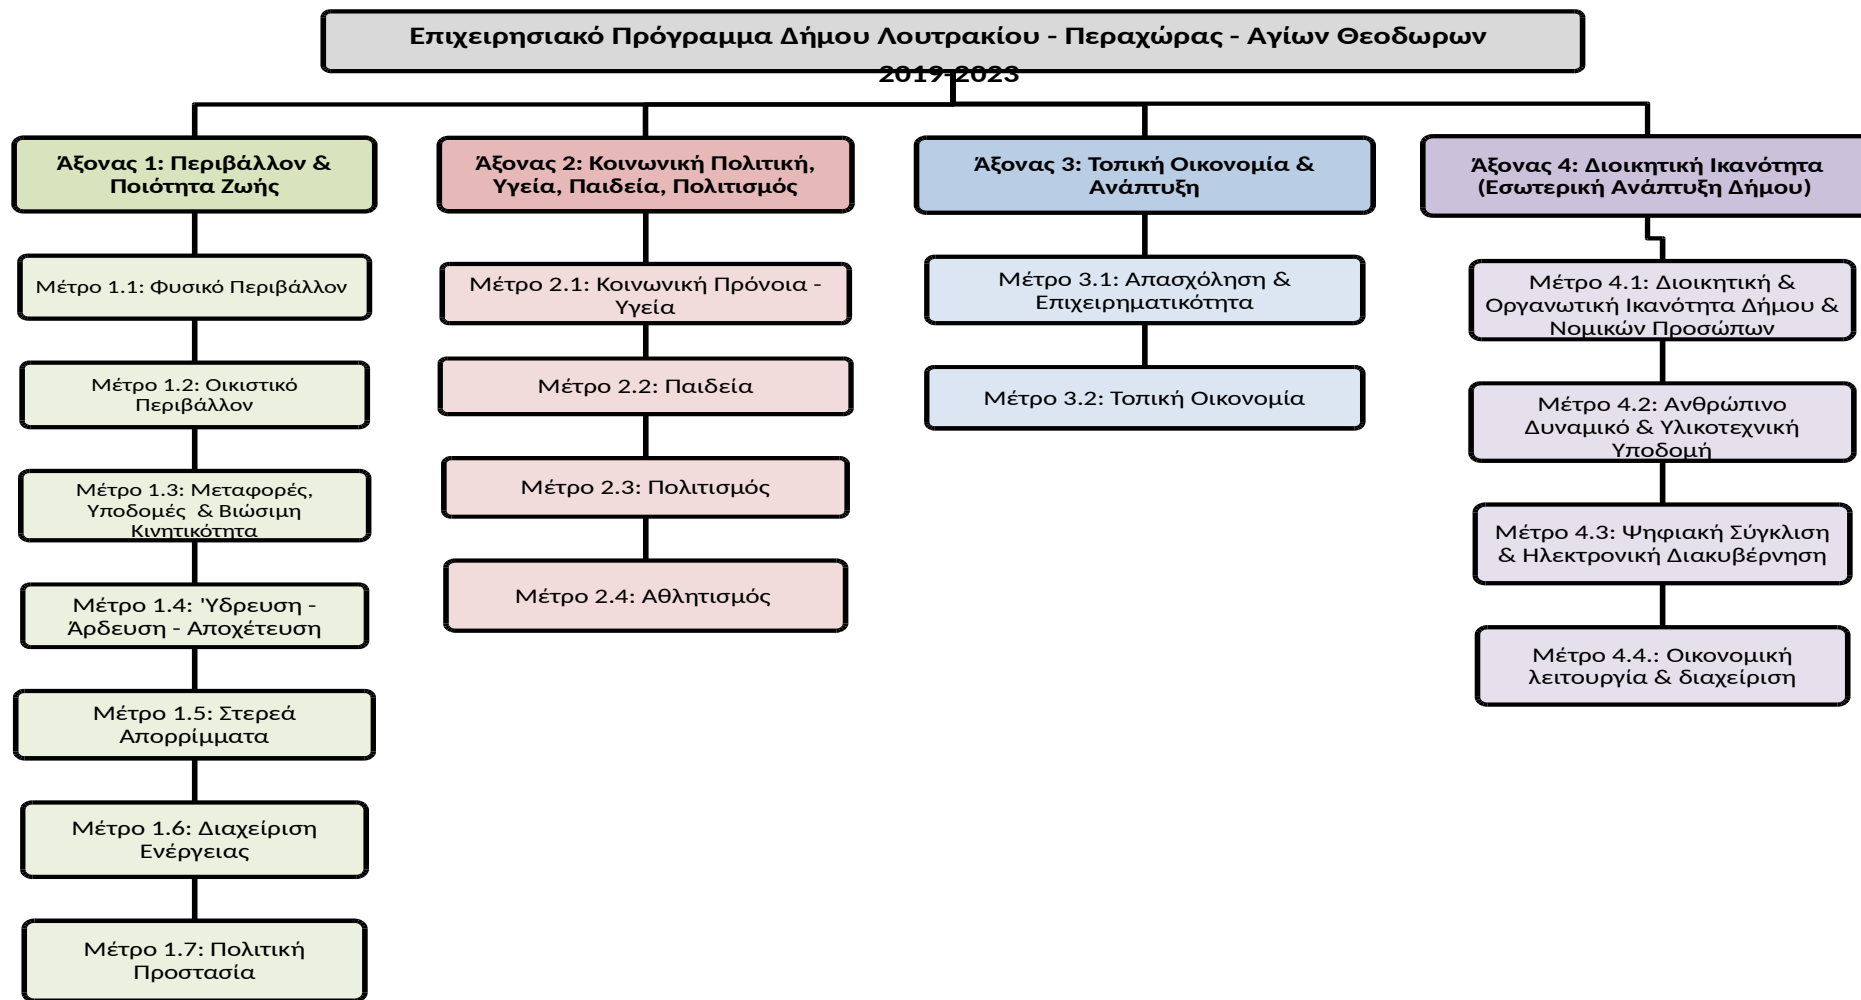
Επιχειρησιακό Πρόγραμμα Δήμου Λουτρακίου - Περαχώρας - Αγίων Θεοδωρων 2019-2023

Άξονας 1: Περιβάλλον & Ποιότητα Ζωής

Μέτρο 1.1: Φυσικό Περιβάλλον

Μέτρο 1.2: Οικιστικό Περιβάλλον

Μέτρο 1.3: Μεταφορές, Υποδομές & Βιώσιμη Κινητικότητα

Μέτρο 1.4: Ύδρευση - Άρδευση - Αποχέτευση

Μέτρο 1.5: Στερεά Απορρίμματα

Μέτρο 1.6: Διαχείριση Ενέργειας

Μέτρο 1.7: Πολιτική Προστασία

Άξονας 2: Κοινωνική Πολιτική, Υγεία, Παιδεία, Πολιτισμός

Μέτρο 2.1: Κοινωνική Πρόνοια - Υγεία

Μέτρο 2.2: Παιδεία

Μέτρο 2.3: Πολιτισμός

Μέτρο 2.4: Αθλητισμός

Άξονας 3: Τοπική Οικονομία & Ανάπτυξη

Μέτρο 3.1: Απασχόληση & Επιχειρηματικότητα

Μέτρο 3.2: Τοπική Οικονομία

Άξονας 4: Διοικητική Ικανότητα (Εσωτερική Ανάπτυξη Δήμου)

Μέτρο 4.1: Διοικητική & Οργανωτική Ικανότητα Δήμου & Νομικών Προσώπων

Μέτρο 4.2: Ανθρώπινο Δυναμικό & Υλικοτεχνική Υποδομή

Μέτρο 4.3: Ψηφιακή Σύγκλιση & Ηλεκτρονική Διακυβέρνηση

Μέτρο 4.4.: Οικονομική λειτουργία & διαχείριση